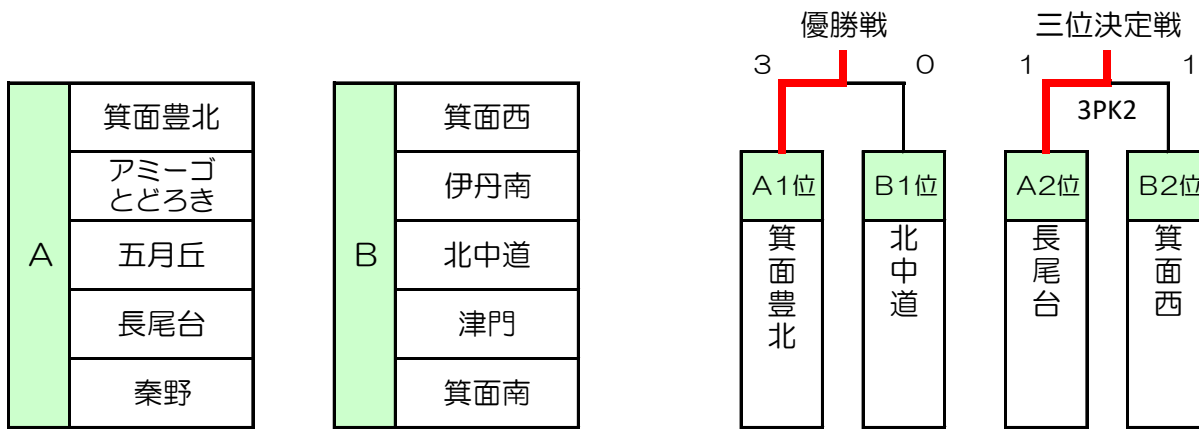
| A | 箕面豊北 |
|---|---|
| | アミーゴ とどろき |
| | 五月丘 |
| | 長尾台 |
| | 秦野 |

| B | 箕面西 |
|---|---|
| | 伊丹南 |
| | 北中道 |
| | 津門 |
| | 箕面南 |

優勝戦
3 0
A1位 箕面豊北
B1位 北中道

三位決定戦
1 1
3PK2
A2位 長尾台
B2位 箕面西